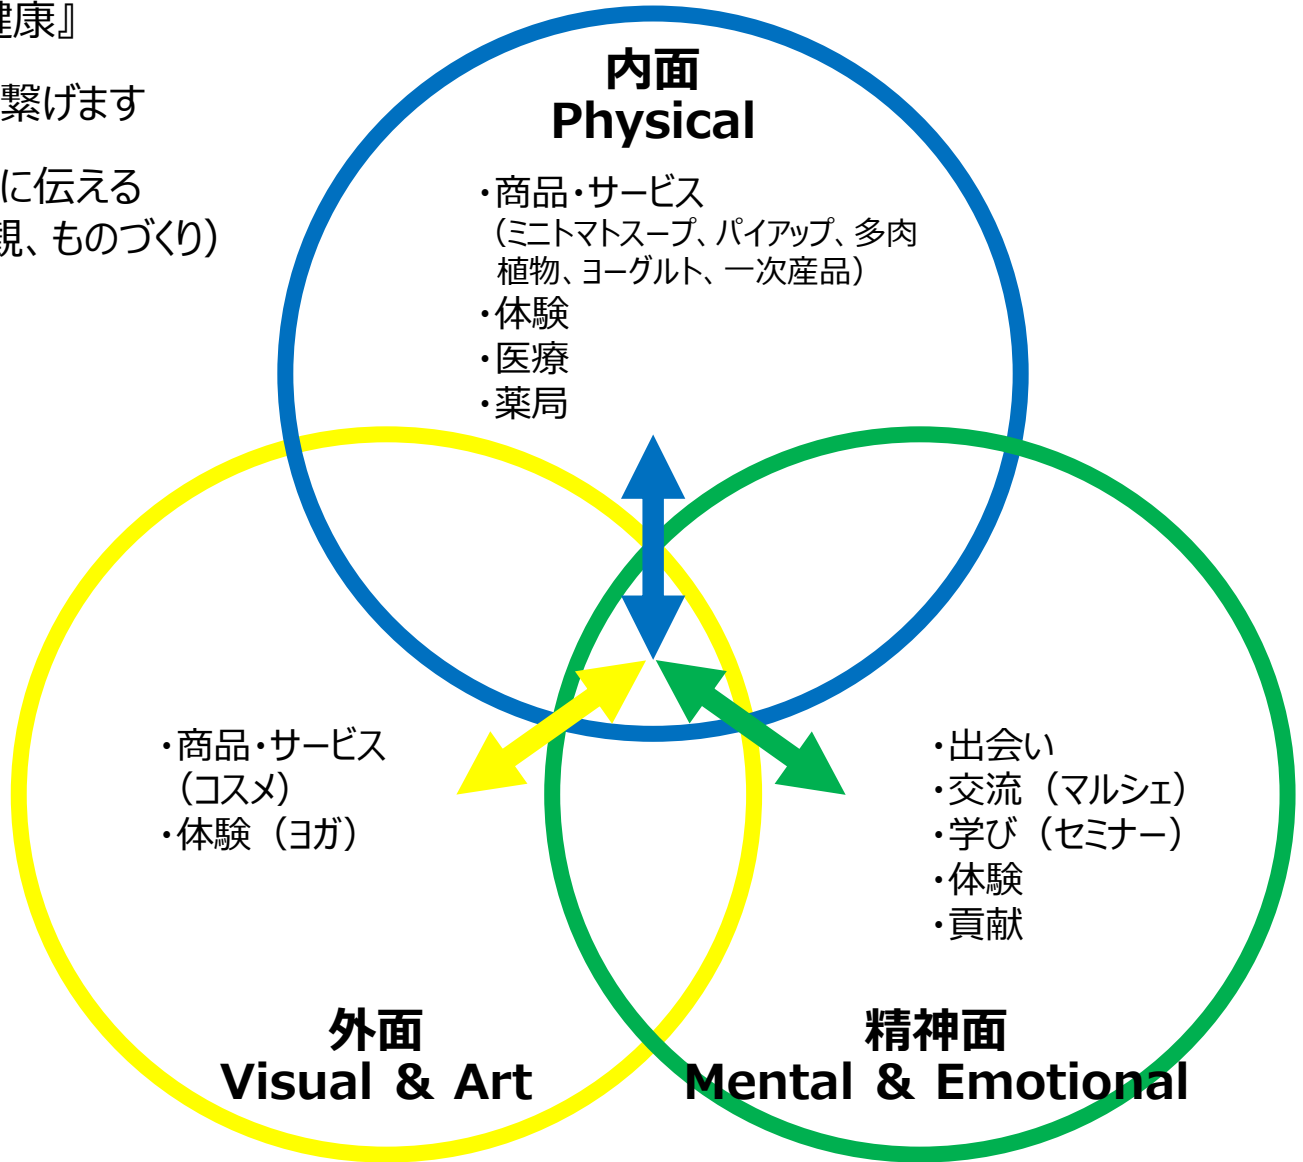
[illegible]健康』

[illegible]繋げます

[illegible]に伝える
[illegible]現、ものづくり)

内面
Physical

・商品・サービス
(ミニトマトスープ、パイアップ、多肉植物、ヨーグルト、一次産品)
・体験
・医療
・薬局

・商品・サービス
(コスメ)
・体験(ヨガ)

・出会い
・交流(マルシェ)
・学び(セミナー)
・体験
・貢献

外面
Visual & Art

精神面
Mental & Emotional